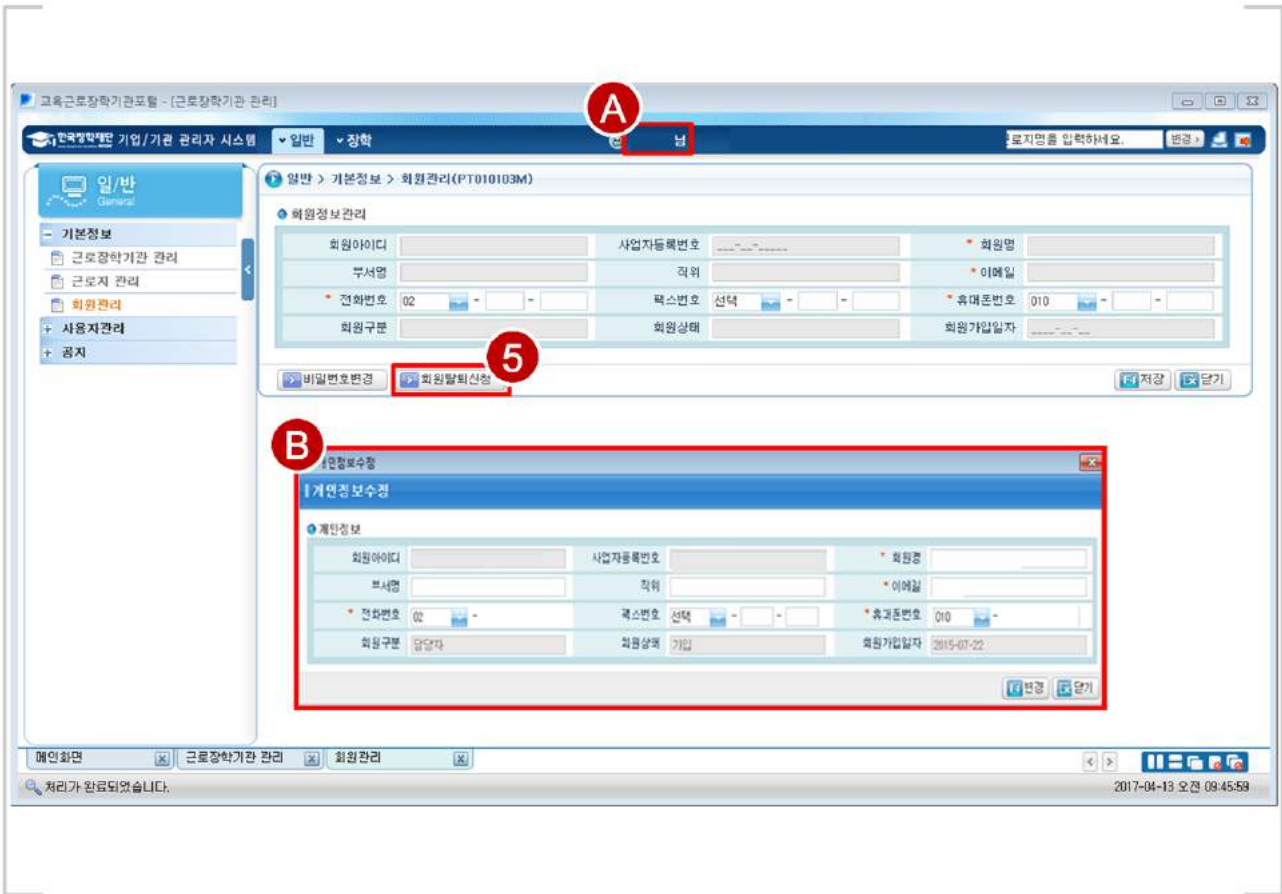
교육근로장학기관포털 - [근로장학기관 관리]

한국장학재단 기업/기관 관리자 시스템 ▾일반 ▾장학 A 님 로지명을 입력하세요. 변경

일/반 General

− 기본정보
근로장학기관 관리
근로지 관리
회원관리
+ 사용자관리
+ 공지

일반 > 기본정보 > 회원관리(PT010103M)

회원정보관리

| 회원아이디 | | 사업자등록번호 | ___-__-_____ | * 회원명 | |
|---|---|---|---|---|---|
| 부서명 | | 직위 | | * 이메일 | |
| * 전화번호 | 02 - - | 팩스번호 | 선택 - - | * 휴대폰번호 | 010 - - |
| 회원구분 | | 회원상태 | | 회원가입일자 | ____-__-__ |

비밀번호변경 회원탈퇴신청 5 저장 닫기

B 개인정보수정

개인정보수정

개인정보

| 회원아이디 | | 사업자등록번호 | | * 회원명 | |
|---|---|---|---|---|---|
| 부서명 | | 직위 | | * 이메일 | |
| * 전화번호 | 02 - | 팩스번호 | 선택 - - | * 휴대폰번호 | 010 - |
| 회원구분 | 담당자 | 회원상태 | 가입 | 회원가입일자 | 2015-07-22 |

변경 닫기

메인화면 근로장학기관 관리 회원관리

처리가 완료되었습니다.

2017-04-13 오전 09:45:59